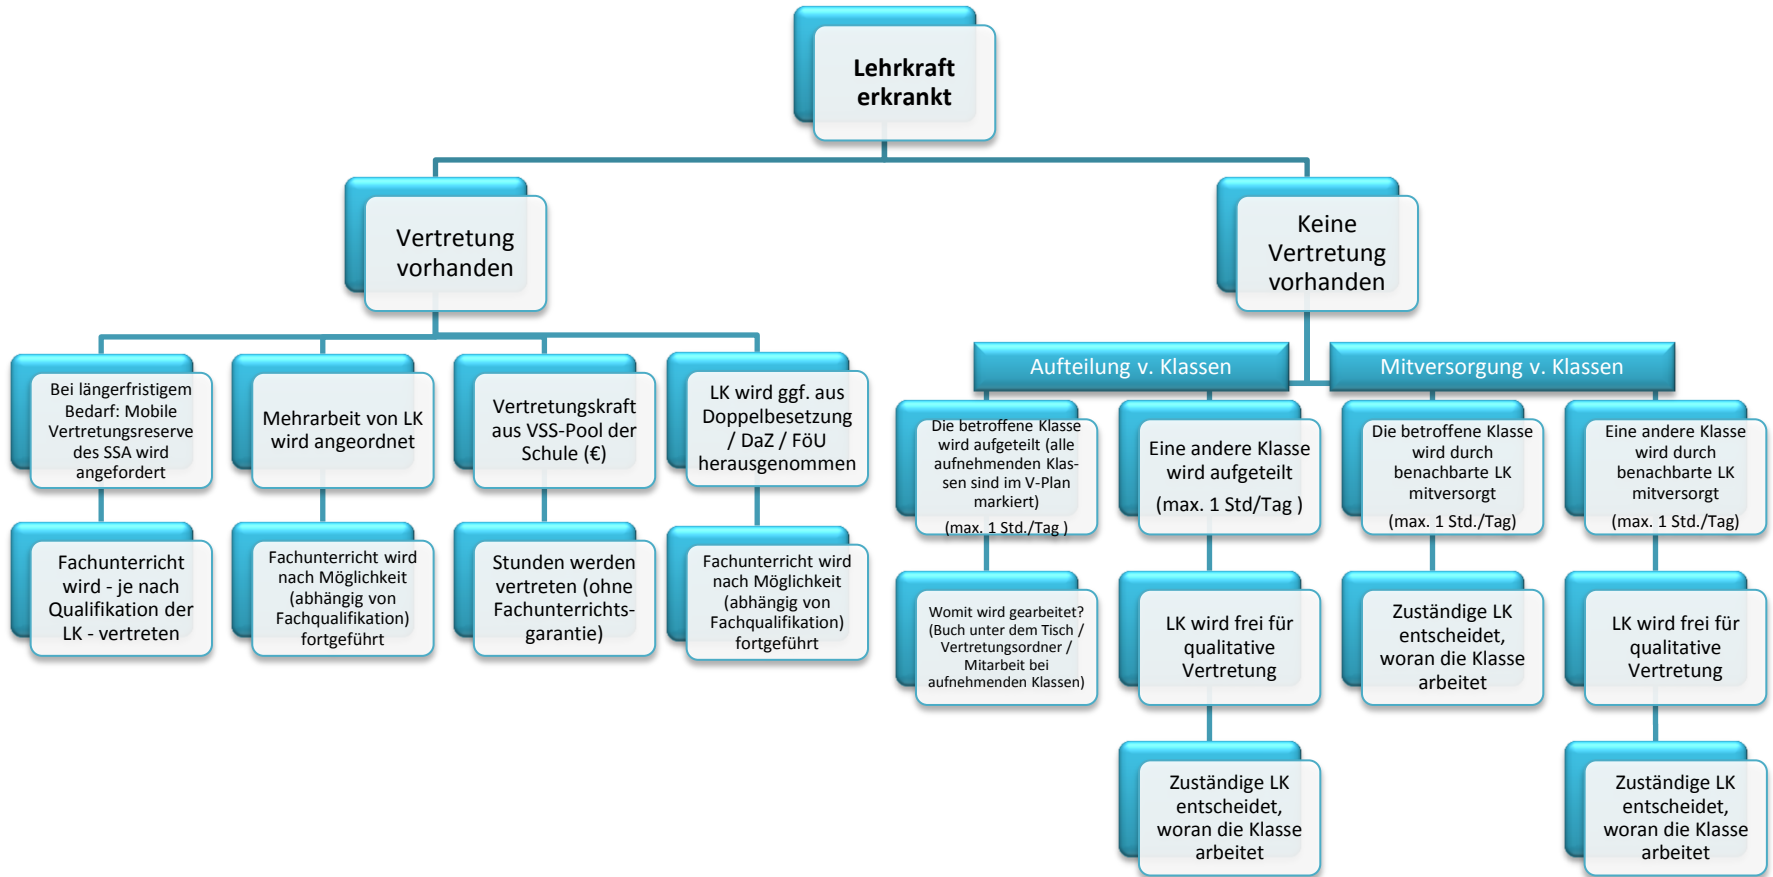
Lehrkraft erkrankt

Vertretung vorhanden

Keine Vertretung vorhanden

Bei längerfristigem Bedarf: Mobile Vertretungsreserve des SSA wird angefordert

Fachunterricht wird - je nach Qualifikation der LK - vertreten

Mehrarbeit von LK wird angeordnet

Fachunterricht wird nach Möglichkeit (abhängig von Fachqualifikation) fortgeführt

Vertretungskraft aus VSS-Pool der Schule (€)

Stunden werden vertreten (ohne Fachunterrichtsgarantie)

LK wird ggf. aus Doppelbesetzung / DaZ / FöU herausgenommen

Fachunterricht wird nach Möglichkeit (abhängig von Fachqualifikation) fortgeführt

Aufteilung v. Klassen

Die betroffene Klasse wird aufgeteilt (alle aufnehmenden Klassen sind im V-Plan markiert)
(max. 1 Std./Tag )

Womit wird gearbeitet? (Buch unter dem Tisch / Vertretungsordner / Mitarbeit bei aufnehmenden Klassen)

Eine andere Klasse wird aufgeteilt
(max. 1 Std/Tag )

LK wird frei für qualitative Vertretung

Zuständige LK entscheidet, woran die Klasse arbeitet

Mitversorgung v. Klassen

Die betroffene Klasse wird durch benachbarte LK mitversorgt
(max. 1 Std./Tag)

Zuständige LK entscheidet, woran die Klasse arbeitet

Eine andere Klasse wird durch benachbarte LK mitversorgt
(max. 1 Std./Tag)

LK wird frei für qualitative Vertretung

Zuständige LK entscheidet, woran die Klasse arbeitet